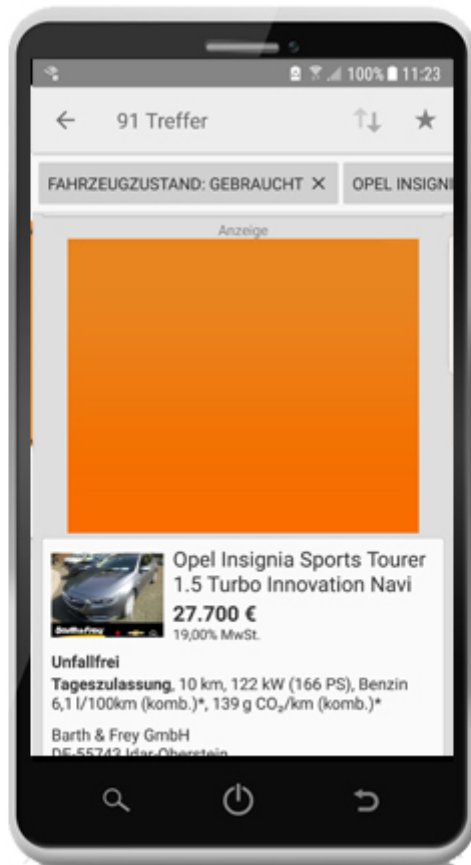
100% 11:23

91 Treffer

FAHRZEUGZUSTAND: GEBRAUCHT ✕ OPEL INSIGNI

Anzeige

Opel Insignia Sports Tourer 1.5 Turbo Innovation Navi

27.700 €

19,00% MwSt.

Unfallfrei

**Tageszulassung**, 10 km, 122 kW (166 PS), Benzin 6,1 l/100km (komb.)*, 139 g $CO_2$/km (komb.)*

Barth & Frey GmbH

DE-55743 Idar-Oberstein